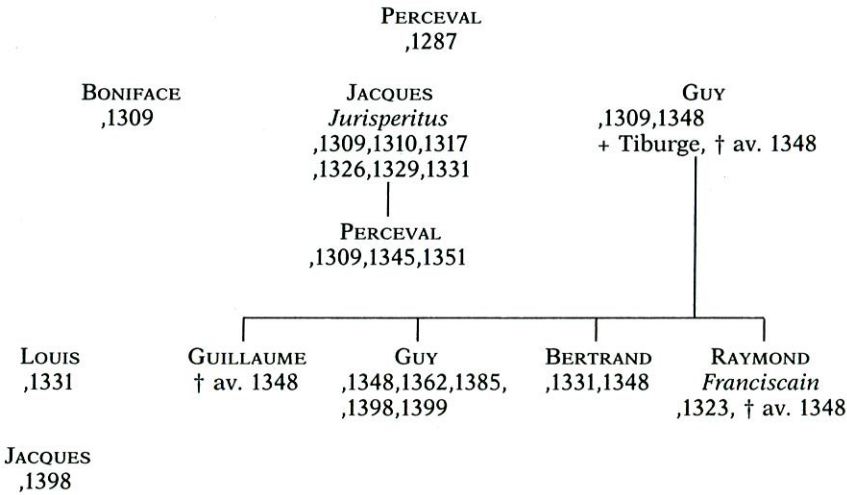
PERCEVAL
,1287

BONIFACE
,1309

JACQUES
*Jurisperitus*
,1309,1310,1317
,1326,1329,1331

PERCEVAL
,1309,1345,1351

GUY
,1309,1348
+ Tiburge, † av. 1348

LOUIS
,1331

GUILLAUME
† av. 1348

GUY
,1348,1362,1385,
,1398,1399

BERTRAND
,1331,1348

RAYMOND
*Franciscain*
,1323, † av. 1348

JACQUES
,1398